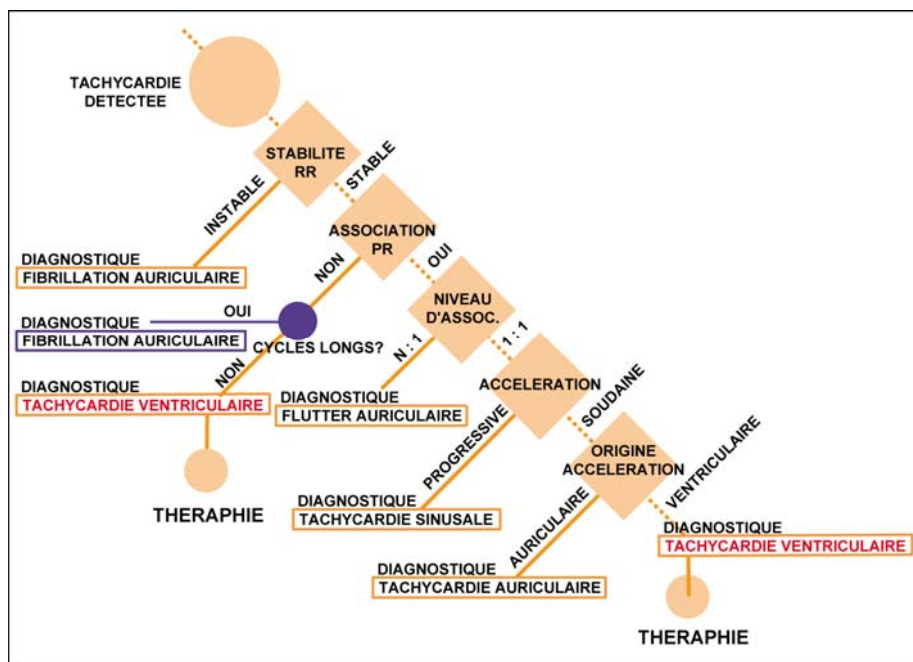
TACHYCARDIE DETECTEE

STABILITE RR

INSTABLE

STABLE

DIAGNOSTIQUE
FIBRILLATION AURICULAIRE

ASSOCIATION PR

NON

OUI

NIVEAU D'ASSOC.

OUI

DIAGNOSTIQUE
FIBRILLATION AURICULAIRE

CYCLES LONGS?

N : 1

1 : 1

NON

DIAGNOSTIQUE
TACHYCARDIE VENTRICULAIRE

DIAGNOSTIQUE
FLUTTER AURICULAIRE

ACCELERATION

SOUDAINE

PROGRESSIVE

ORIGINE ACCELERATION

VENTRICULAIRE

THERAPHIE

DIAGNOSTIQUE
TACHYCARDIE SINUSALE

AURICULAIRE

DIAGNOSTIQUE
TACHYCARDIE VENTRICULAIRE

DIAGNOSTIQUE
TACHYCARDIE AURICULAIRE

THERAPHIE